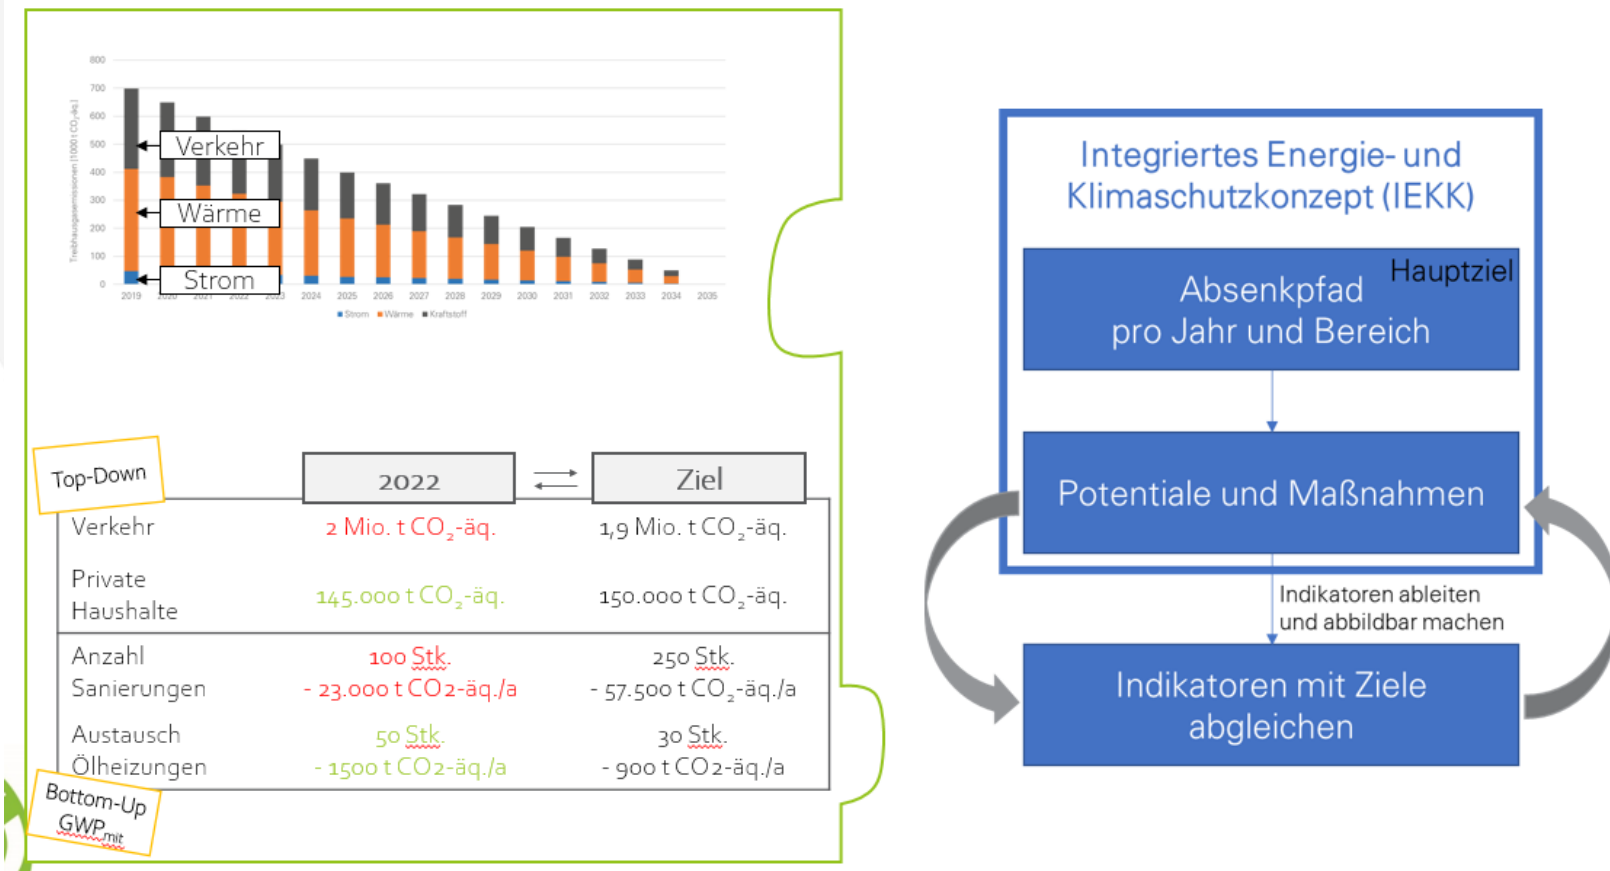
800
700
600
500
400
300
200
100
0

Treibhausgasemissionen [1000 t CO₂-äq.]

Verkehr
Wärme
Strom

2019 2020 2021 2022 2023 2024 2025 2026 2027 2028 2029 2030 2031 2032 2033 2034 2035

■ Strom ■ Wärme ■ Kraftstoff

Top-Down

| | 2022 | Ziel |
|---|---|---|
| Verkehr | 2 Mio. t $CO_2$-äq. | 1,9 Mio. t $CO_2$-äq. |
| Private Haushalte | 145.000 t $CO_2$-äq. | 150.000 t $CO_2$-äq. |
| Anzahl Sanierungen | 100 Stk. - 23.000 t CO2-äq./a | 250 Stk. - 57.500 t $CO_2$-äq./a |
| Austausch Ölheizungen | 50 Stk. - 1500 t CO2-äq./a | 30 Stk. - 900 t CO2-äq./a |

Bottom-Up GWP_mit

Integriertes Energie- und Klimaschutzkonzept (IEKK)

Hauptziel

Absenkpfad pro Jahr und Bereich

Potentiale und Maßnahmen

Indikatoren ableiten und abbildbar machen

Indikatoren mit Ziele abgleichen